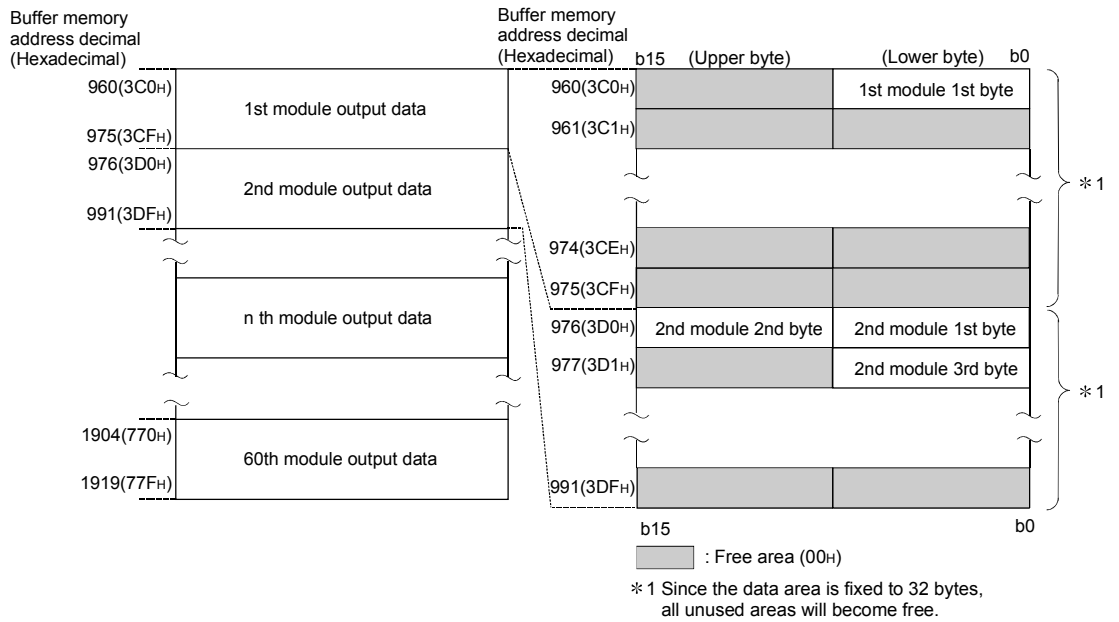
Buffer memory address decimal (Hexadecimal)

960(3C0H)
1st module output data
975(3CFH)
976(3D0H)
2nd module output data
991(3DFH)

n th module output data

1904(770H)
60th module output data
1919(77FH)

Buffer memory address decimal (Hexadecimal)
b15 (Upper byte) (Lower byte) b0

960(3C0H) 1st module 1st byte
961(3C1H)
974(3CEH)
975(3CFH)
976(3D0H) 2nd module 2nd byte 2nd module 1st byte
977(3D1H) 2nd module 3rd byte
991(3DFH)

b15 b0

＊1
＊1

: Free area (00H)

＊1 Since the data area is fixed to 32 bytes, all unused areas will become free.